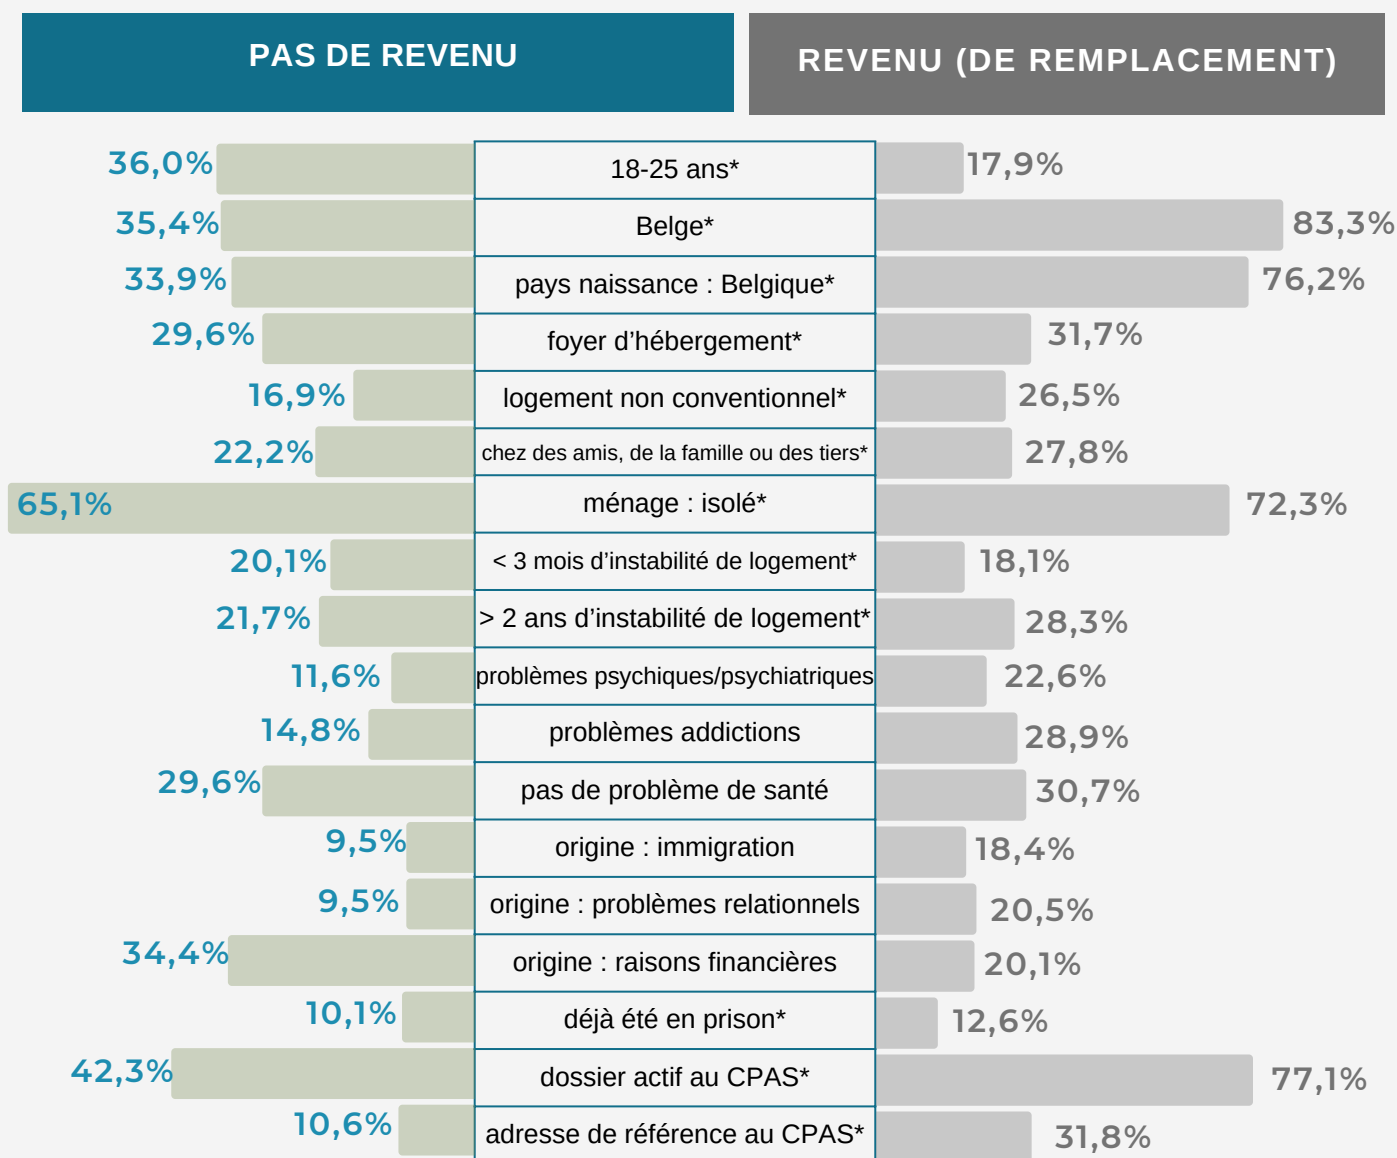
| PAS DE REVENU | | REVENU (DE REMPLACEMENT) |
|---|---|---|
| 36,0% | 18-25 ans* | 17,9% |
| 35,4% | Belge* | 83,3% |
| 33,9% | pays naissance : Belgique* | 76,2% |
| 29,6% | foyer d'hébergement* | 31,7% |
| 16,9% | logement non conventionnel* | 26,5% |
| 22,2% | chez des amis, de la famille ou des tiers* | 27,8% |
| 65,1% | ménage : isolé* | 72,3% |
| 20,1% | < 3 mois d'instabilité de logement* | 18,1% |
| 21,7% | > 2 ans d'instabilité de logement* | 28,3% |
| 11,6% | problèmes psychiques/psychiatriques | 22,6% |
| 14,8% | problèmes addictions | 28,9% |
| 29,6% | pas de problème de santé | 30,7% |
| 9,5% | origine : immigration | 18,4% |
| 9,5% | origine : problèmes relationnels | 20,5% |
| 34,4% | origine : raisons financières | 20,1% |
| 10,1% | déjà été en prison* | 12,6% |
| 42,3% | dossier actif au CPAS* | 77,1% |
| 10,6% | adresse de référence au CPAS* | 31,8% |